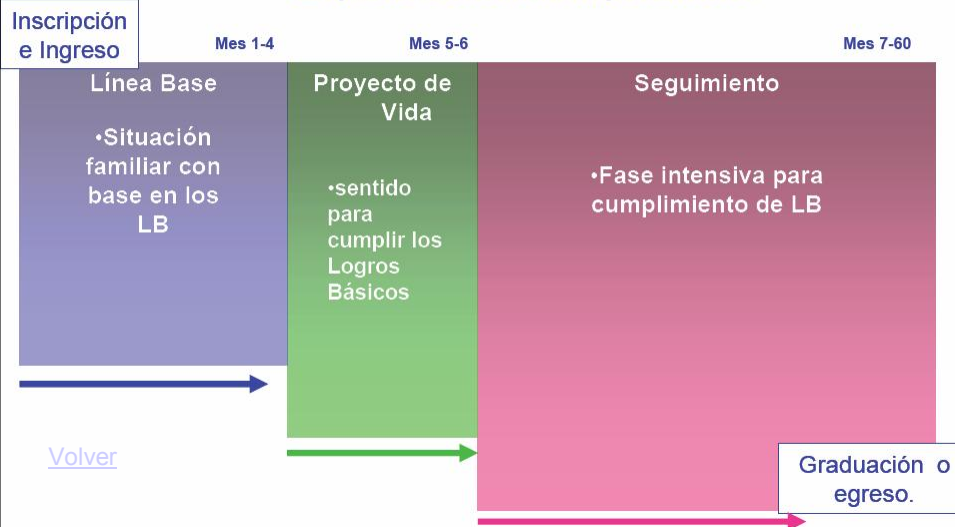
Inscripción e Ingreso

Mes 1-4

Mes 5-6

Mes 7-60

Línea Base

•Situación familiar con base en los LB

Proyecto de Vida

•sentido para cumplir los Logros Básicos

Seguimiento

•Fase intensiva para cumplimiento de LB

Volver

Graduación o egreso.